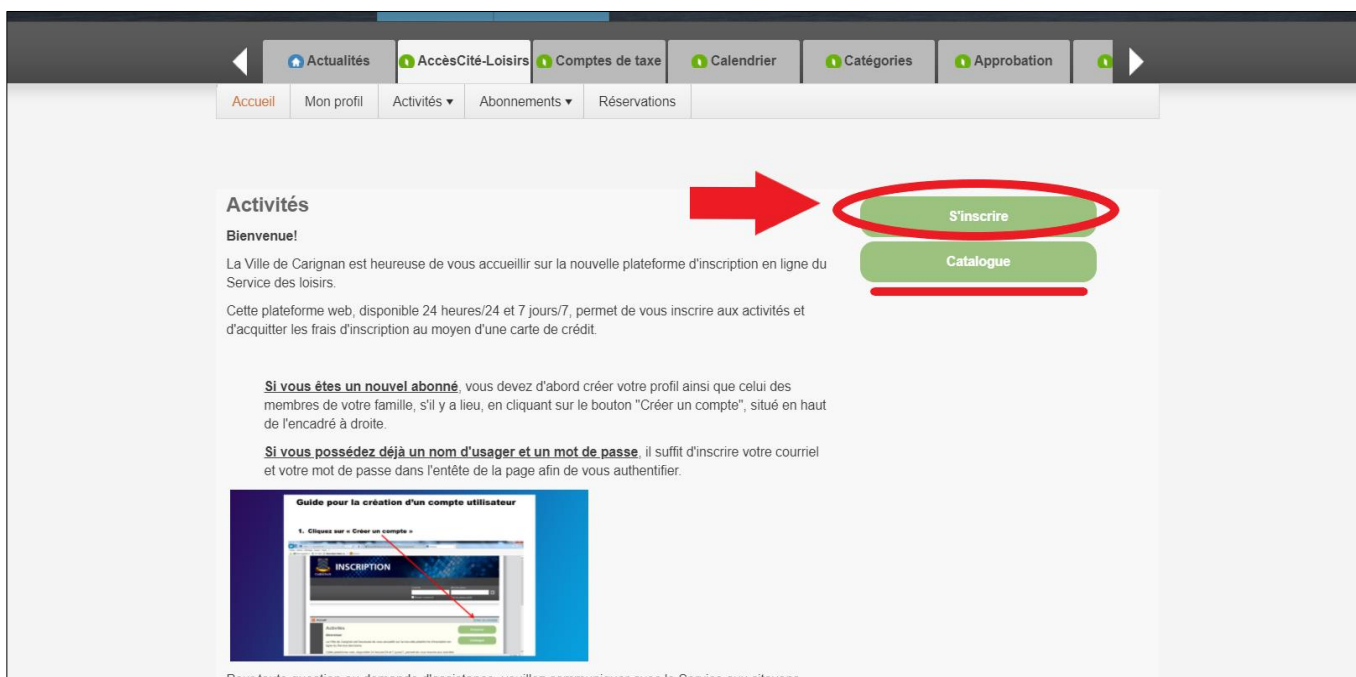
Actualités AccèsCité-Loisirs Comptes de taxe Calendrier Catégories Approbation

Accueil Mon profil Activités ▾ Abonnements ▾ Réservations

Activités

Bienvenue!

La Ville de Carignan est heureuse de vous accueillir sur la nouvelle plateforme d'inscription en ligne du Service des loisirs.

Cette plateforme web, disponible 24 heures/24 et 7 jours/7, permet de vous inscrire aux activités et d'acquitter les frais d'inscription au moyen d'une carte de crédit.

S'inscrire

Catalogue

Si vous êtes un nouvel abonné, vous devez d'abord créer votre profil ainsi que celui des membres de votre famille, s'il y a lieu, en cliquant sur le bouton "Créer un compte", situé en haut de l'encadré à droite.

Si vous possédez déjà un nom d'usager et un mot de passe, il suffit d'inscrire votre courriel et votre mot de passe dans l'entête de la page afin de vous authentifier.

Guide pour la création d'un compte utilisateur

1. Cliquez sur « Créer un compte »

INSCRIPTION

Activités

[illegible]